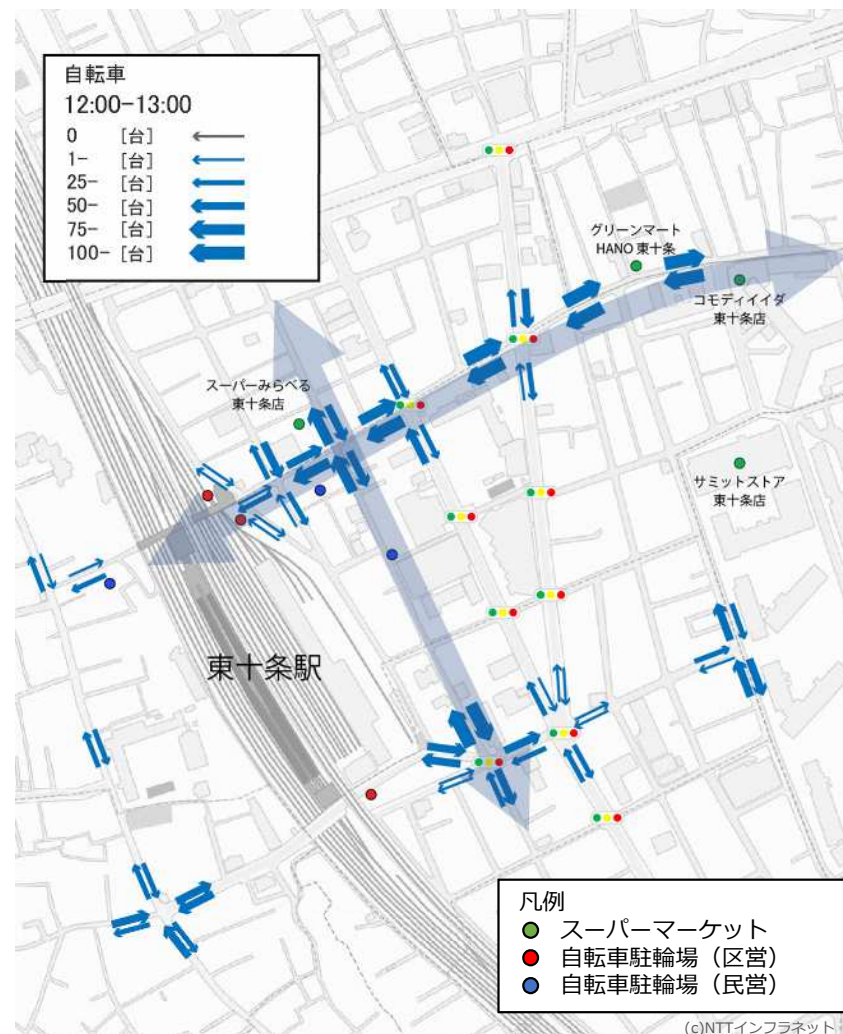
自転車
12:00-13:00
0 ［台］
1- ［台］
25- ［台］
50- ［台］
75- ［台］
100- ［台］

グリーンマート HANO 東十条

コモディイイダ 東十条店

スーパーみらべる 東十条店

サミットストア 東十条店

東十条駅

凡例
スーパーマーケット
自転車駐輪場（区営）
自転車駐輪場（民営）

(c)NTTインフラネット